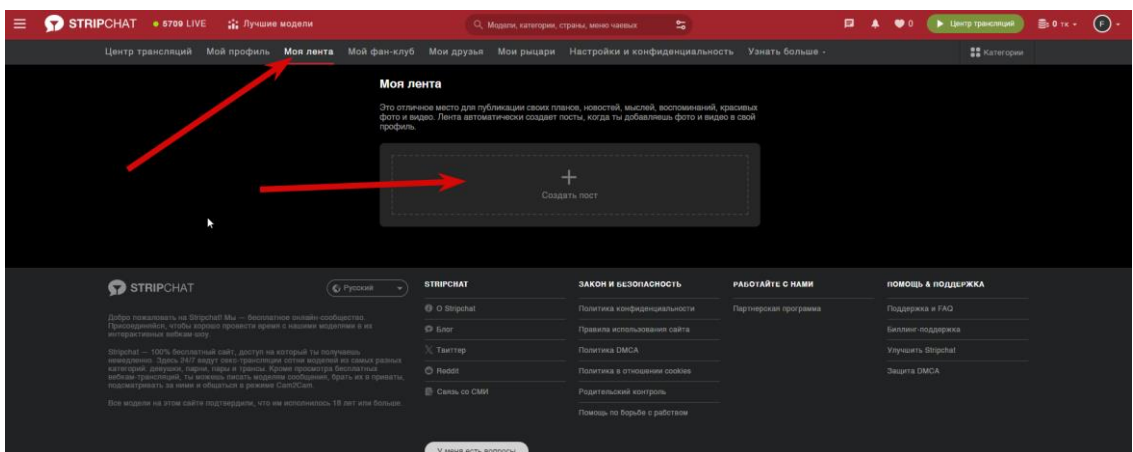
STRIPCHAT • 5709 LIVE Лучшие модели

Модели, категории, страны, много чаевых

0 Центр трансляций 0 тк F

Центр трансляций Мой профиль Моя лента Мой фан-клуб Мои друзья Мои рыцари Настройки и конфиденциальность Узнать больше

Категории

Моя лента

Это отличное место для публикации своих планов, новостей, мыслей, воспоминаний, красивых фото и видео. Лента автоматически создает посты, когда ты добавляешь фото и видео в свой профиль.

+

Создать пост

STRIPCHAT

Русский

Добро пожаловать на Stripchat! Мы — бесплатное онлайн-сообщество. Присоединяйся, чтобы хорошо провести время с нашими моделями из интерактивных вебкам шоу.

Stripchat — 100% бесплатный сайт, доступ на который ты получаешь немедленно. Здесь 24/7 ведут секс-трансляции сотни моделей из самых разных категорий: девушки, парни, пары и трансы. Кроме просмотра бесплатных вебкам-трансляций, ты можешь писать моделям сообщения, брать их в приваты, подсматривать за ними и общаться в режиме Cam2Cam.

Все модели на этом сайте подтвердили, что им исполнилось 18 лет или больше.

STRIPCHAT

О Stripchat

Блог

Твиттер

Reddit

Связь со СМИ

ЗАКОН И БЕЗОПАСНОСТЬ

Политика конфиденциальности

Правила использования сайта

Политика DMCA

Политика в отношении cookies

Родительский контроль

Помощь по борьбе с рабством

РАБОТАЙТЕ С НАМИ

Партнерская программа

ПОМОЩЬ & ПОДДЕРЖКА

Поддержка и FAQ

Биллинг-поддержка

Улучшить Stripchat

Защита DMCA

У меня есть вопросы